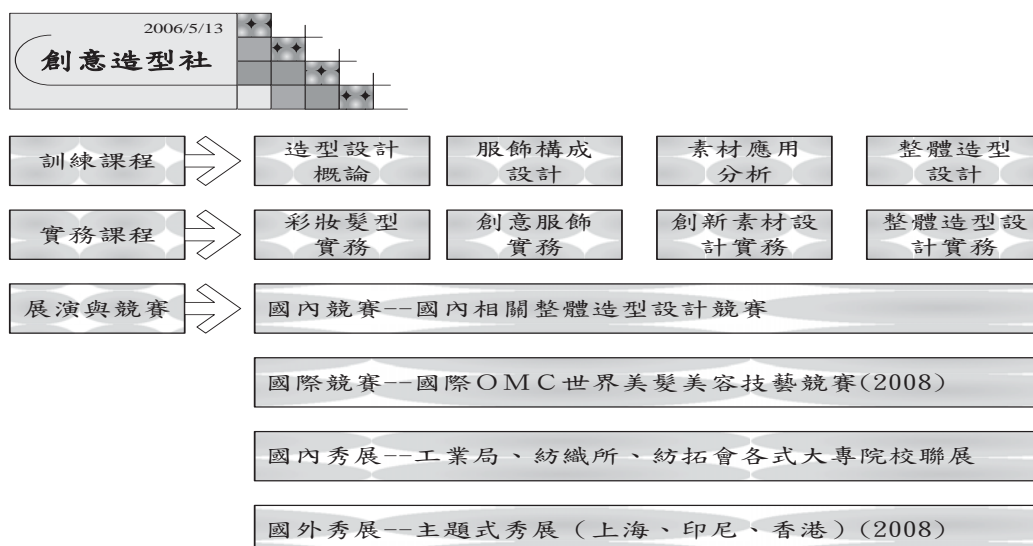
2006/5/13
創意造型社

訓練課程
造型設計概論
服飾構成設計
素材應用分析
整體造型設計

實務課程
彩妝髮型實務
創意服飾實務
創新素材設計實務
整體造型設計實務

展演與競賽
國內競賽--國內相關整體造型設計競賽

國際競賽--國際OMC世界美髮美容技藝競賽(2008)

國內秀展--工業局、紡織所、紡拓會各式大專院校聯展

國外秀展--主題式秀展(上海、印尼、香港)(2008)